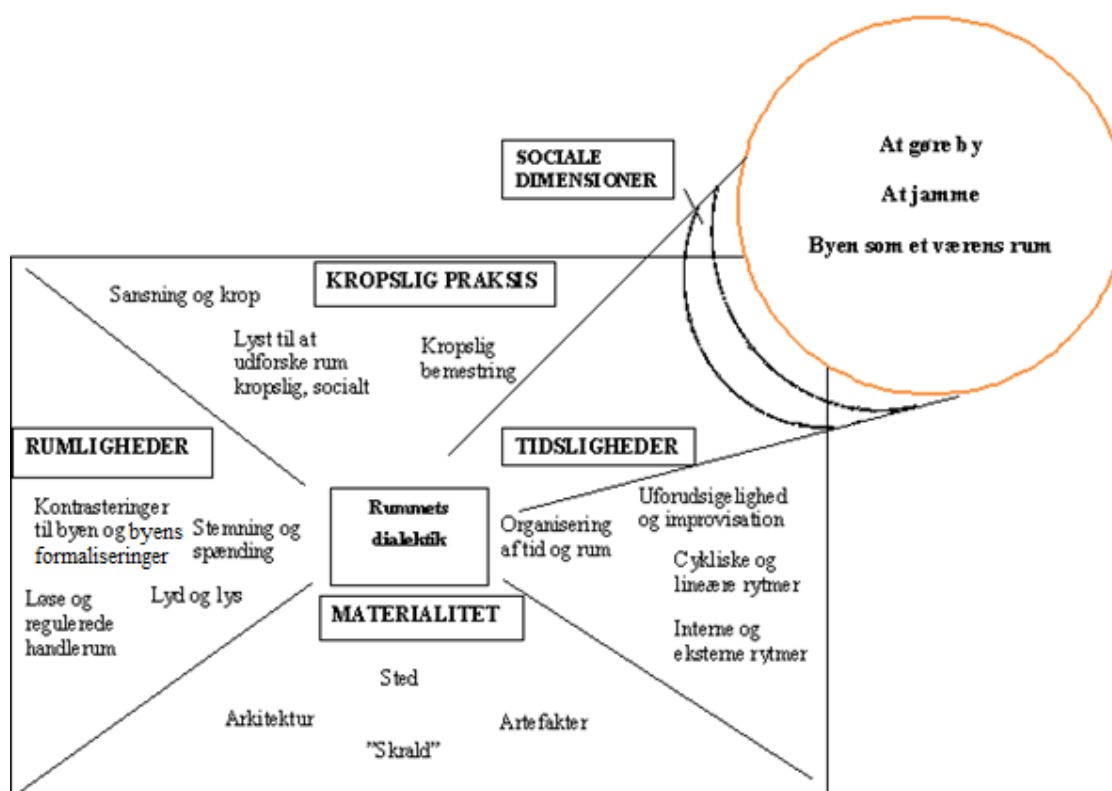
SOCIALE DIMENSIONER

At gøre by

At jamme

Byen som et værens rum

KROPSLIG PRAKSIS

Sansning og krop

Lyst til at udforske rum kropslig, socialt

Kropslig bemestring

RUMLIGHEDER

TIDSLIGHEDER

Kontrasteringer til byen og byens formaliseringer

Stemning og spænding

Rummets dialektik

Organisering af tid og rum

Uforudsigelighed og improvisation

Cykliske og lineære rytmer

Interne og eksterne rytmer

Løse og regulerede handlerum

Lyd og lys

MATERIALITET

Sted

Arkitektur

Artefakter

"Skrald"